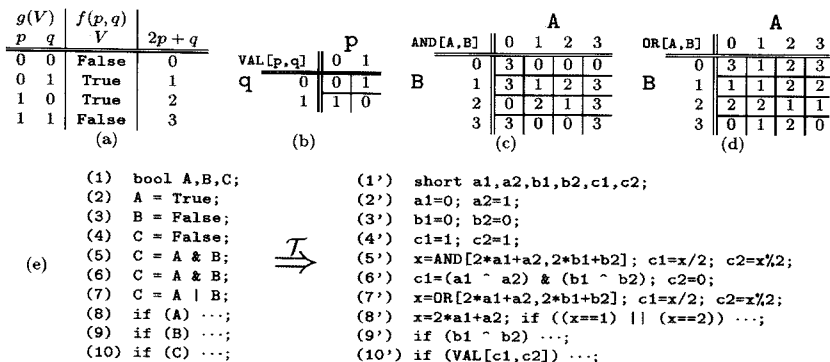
| $g(V)$ | | $f(p,q)$ | |
|---|---|---|---|
| $p$ | $q$ | $V$ | $2p+q$ |
| 0 | 0 | False | 0 |
| 0 | 1 | True | 1 |
| 1 | 0 | True | 2 |
| 1 | 1 | False | 3 |

(a)

p

q

| VAL[p,q] | 0 | 1 |
|---|---|---|
| 0 | 0 | 1 |
| 1 | 1 | 0 |

(b)

A

B

| AND[A,B] | 0 | 1 | 2 | 3 |
|---|---|---|---|---|
| 0 | 3 | 0 | 0 | 0 |
| 1 | 3 | 1 | 2 | 3 |
| 2 | 0 | 2 | 1 | 3 |
| 3 | 3 | 0 | 0 | 3 |

(c)

A

B

| OR[A,B] | 0 | 1 | 2 | 3 |
|---|---|---|---|---|
| 0 | 3 | 1 | 2 | 3 |
| 1 | 1 | 1 | 2 | 2 |
| 2 | 2 | 2 | 1 | 1 |
| 3 | 0 | 1 | 2 | 0 |

(d)

(e)

(1) bool A,B,C;
(2) A = True;
(3) B = False;
(4) C = False;
(5) C = A & B;
(6) C = A & B;
(7) C = A | B;
(8) if (A) ···;
(9) if (B) ···;
(10) if (C) ···;

$\xrightarrow{\mathcal{T}}$

(1') short a1,a2,b1,b2,c1,c2;
(2') a1=0; a2=1;
(3') b1=0; b2=0;
(4') c1=1; c2=1;
(5') x=AND[2*a1+a2,2*b1+b2]; c1=x/2; c2=x%2;
(6') c1=(a1 ^ a2) & (b1 ^ b2); c2=0;
(7') x=OR[2*a1+a2,2*b1+b2]; c1=x/2; c2=x%2;
(8') x=2*a1+a2; if ((x==1) || (x==2)) ···;
(9') if (b1 ^ b2) ···;
(10') if (VAL[c1,c2]) ···;